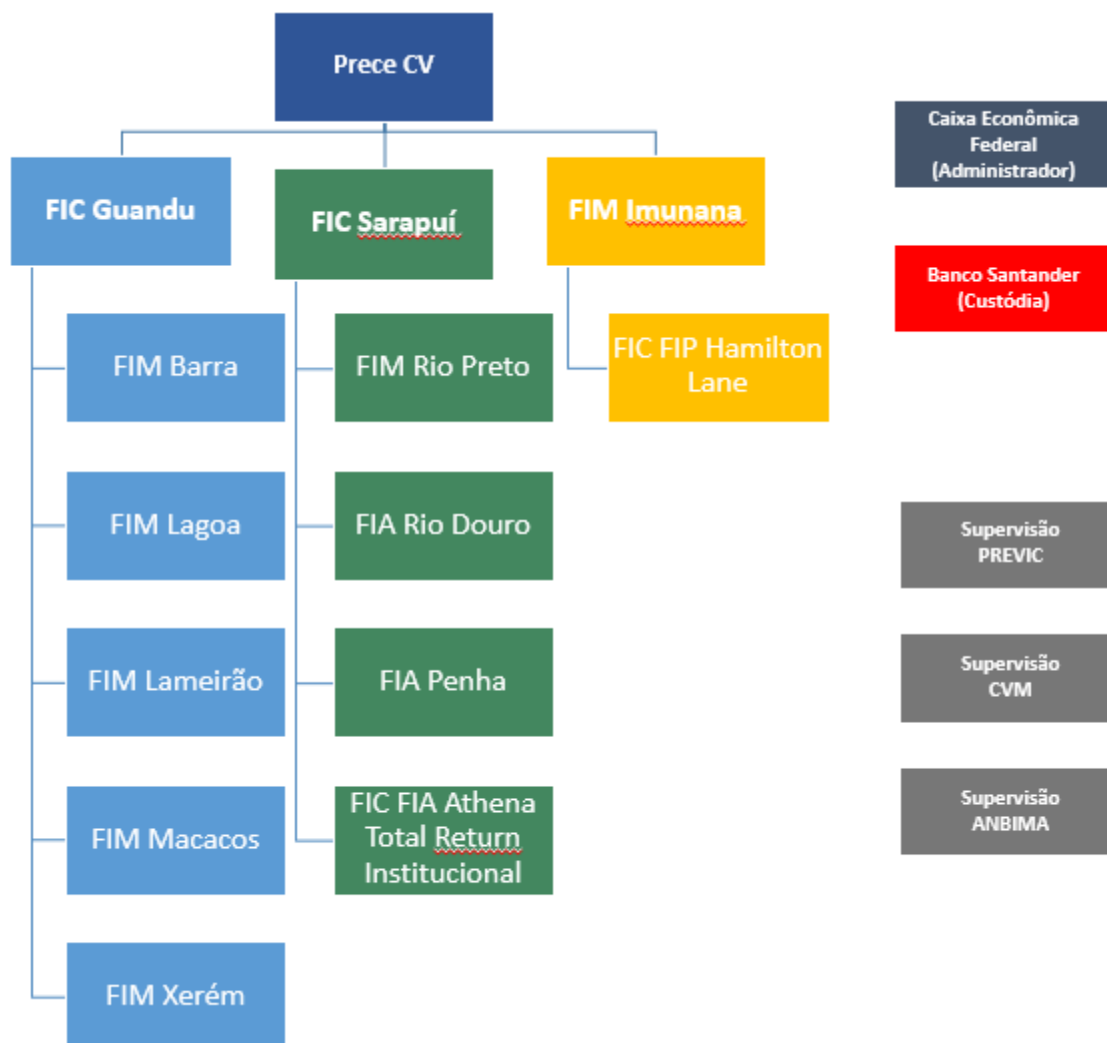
Prece CV

FIC Guandu

FIM Barra

FIM Lagoa

FIM Lameirão

FIM Macacos

FIM Xerém

FIC Sarapuí

FIM Rio Preto

FIA Rio Douro

FIA Penha

FIC FIA Athena Total Return Institucional

FIM Imunana

FIC FIP Hamilton Lane

Caixa Econômica Federal (Administrador)

Banco Santander (Custódia)

Supervisão PREVIC

Supervisão CVM

Supervisão ANBIMA